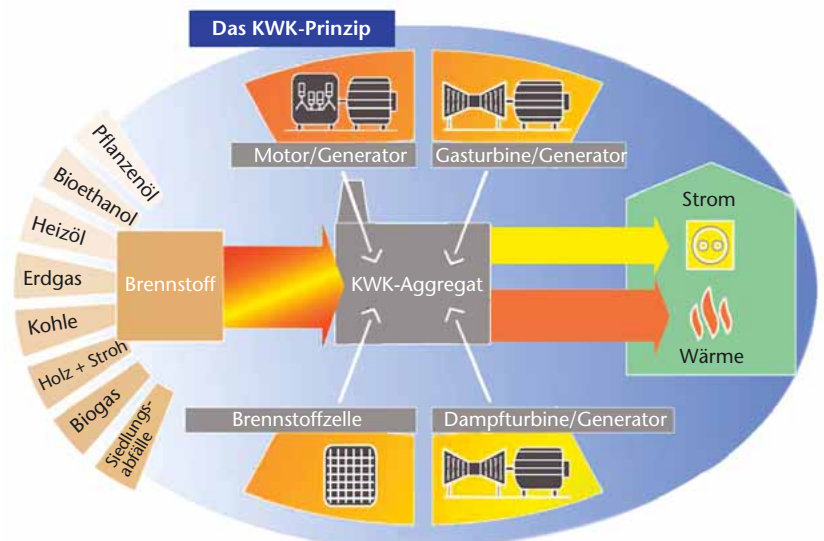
Das KWK-Prinzip

Motor/Generator

Gasturbine/Generator

Pflanzenöl
Bioethanol
Heizöl
Erdgas
Kohle
Holz + Stroh
Biogas
Siedlungs-abfälle

Brennstoff

KWK-Aggregat

Strom

Wärme

Brennstoffzelle

Dampfturbine/Generator